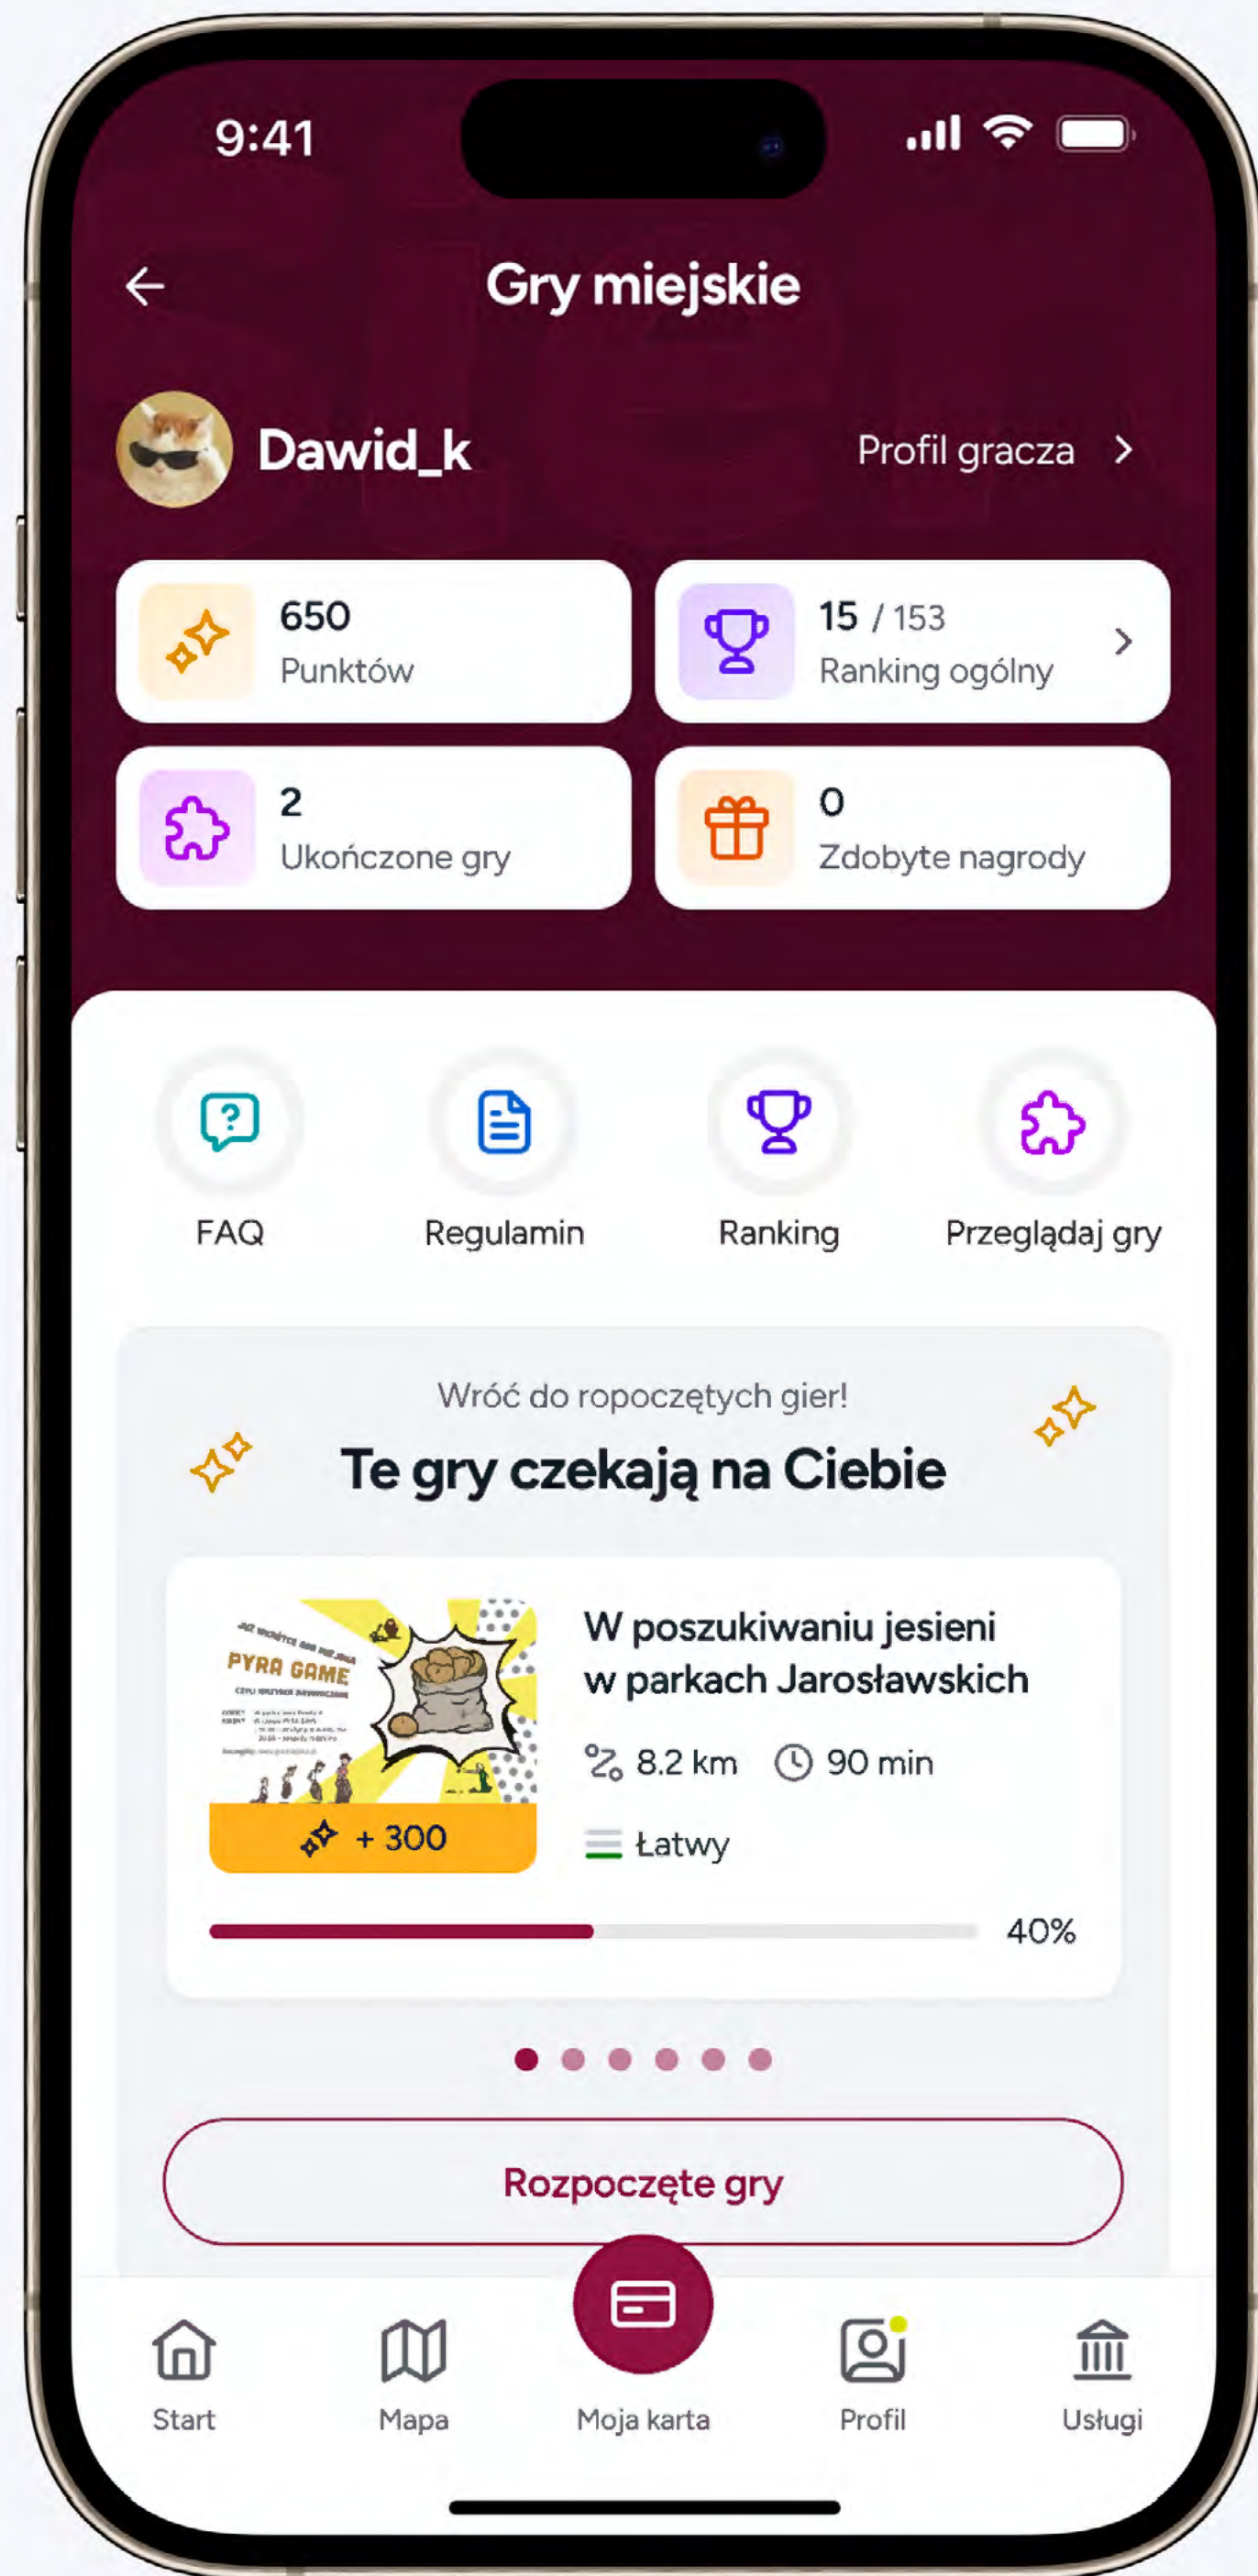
9:41

Gry miejskie

Dawid_k

Profil gracza

650
Punktów

15 / 153
Ranking ogólny

2
Ukończone gry

0
Zdobyte nagrody

FAQ

Regulamin

Ranking

Przeglądaj gry

Wróć do ropoczętych gier!

Te gry czekają na Ciebie

PYRA GAME

+ 300

W poszukiwaniu jesieni w parkach Jarosławskich

8.2 km

90 min

Łatwy

40%

Rozpoczęte gry

Start

Mapa

Moja karta

Profil

Usługi